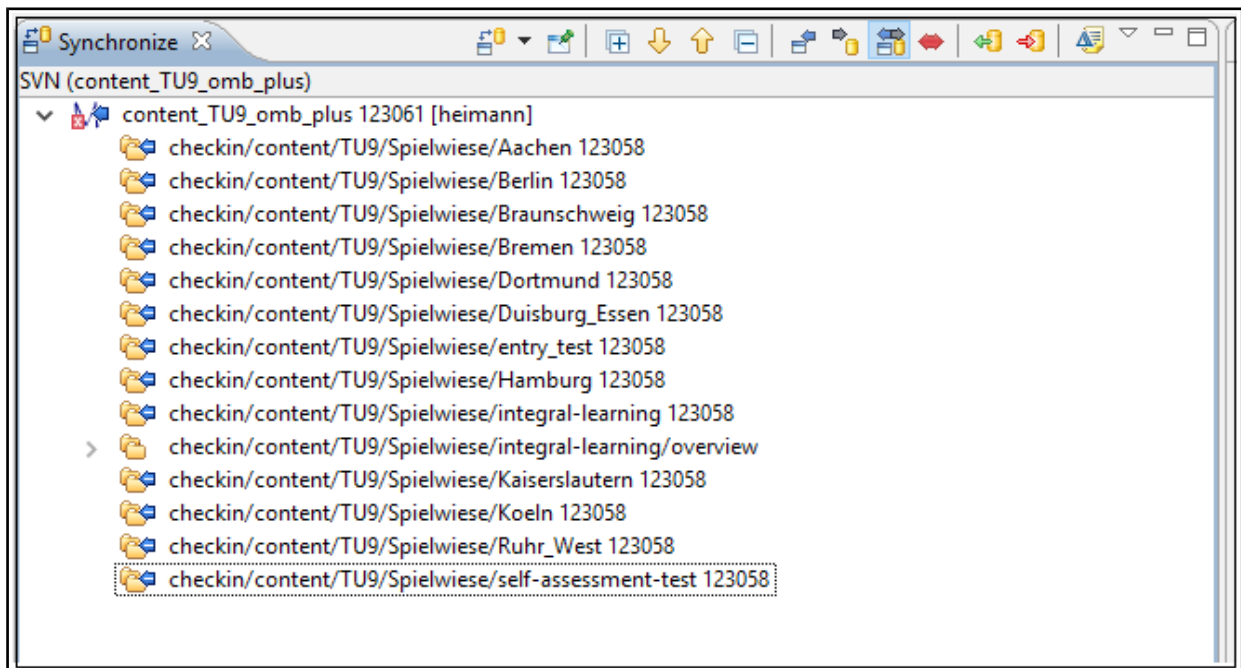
Synchronize ☒

SVN (content_TU9_omb_plus)

content_TU9_omb_plus 123061 [heimann]
checkin/content/TU9/Spielwiese/Aachen 123058
checkin/content/TU9/Spielwiese/Berlin 123058
checkin/content/TU9/Spielwiese/Braunschweig 123058
checkin/content/TU9/Spielwiese/Bremen 123058
checkin/content/TU9/Spielwiese/Dortmund 123058
checkin/content/TU9/Spielwiese/Duisburg_Essen 123058
checkin/content/TU9/Spielwiese/entry_test 123058
checkin/content/TU9/Spielwiese/Hamburg 123058
checkin/content/TU9/Spielwiese/integral-learning 123058
checkin/content/TU9/Spielwiese/integral-learning/overview
checkin/content/TU9/Spielwiese/Kaiserslautern 123058
checkin/content/TU9/Spielwiese/Koeln 123058
checkin/content/TU9/Spielwiese/Ruhr_West 123058
checkin/content/TU9/Spielwiese/self-assessment-test 123058